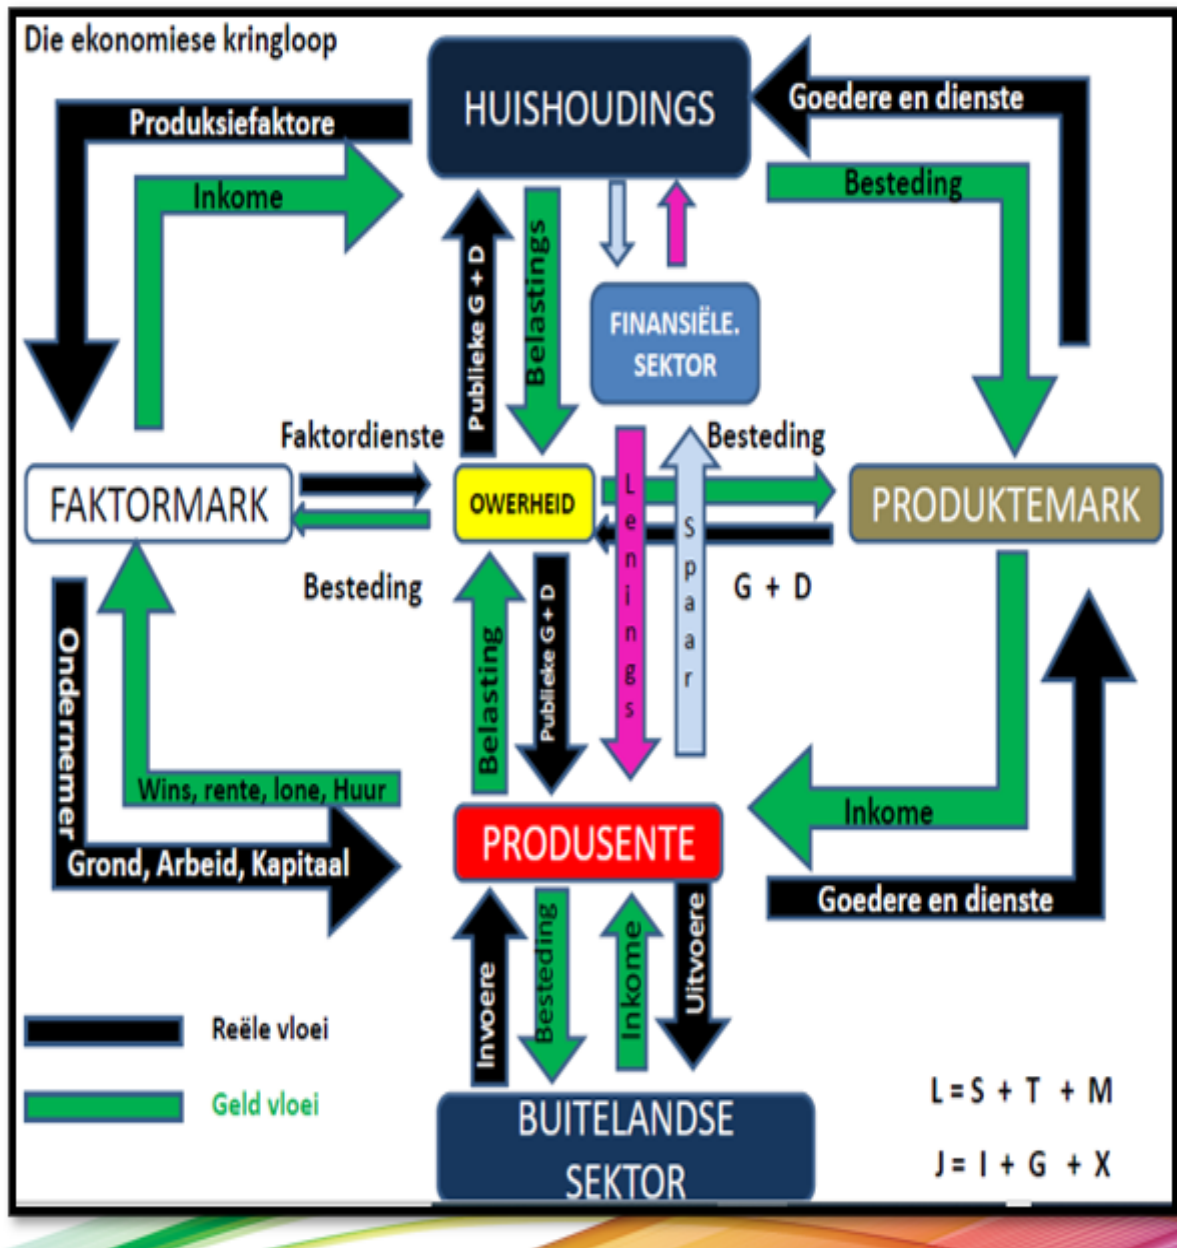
Die ekonomiese kringloop

HUISHOUDINGS

Goedere en dienste

Produksiefaktore

Inkome

Besteding

Publieke G + D

Belastings

FINANSIËLE. SEKTOR

Faktordienste

Besteding

FAKTORMARK

OWERHEID

Lenings

Spaar

PRODUKTEMARK

Besteding

G + D

Ondernemer

Belasting

Publieke G + D

Wins, rente, lone, Huur

Grond, Arbeid, Kapitaal

PRODUSENTE

Inkome

Goedere en dienste

Invoere

Besteding

Inkome

Uitvoere

Reële vloei

Geld vloei

BUITELANDSE SEKTOR

L = S + T + M

J = I + G + X